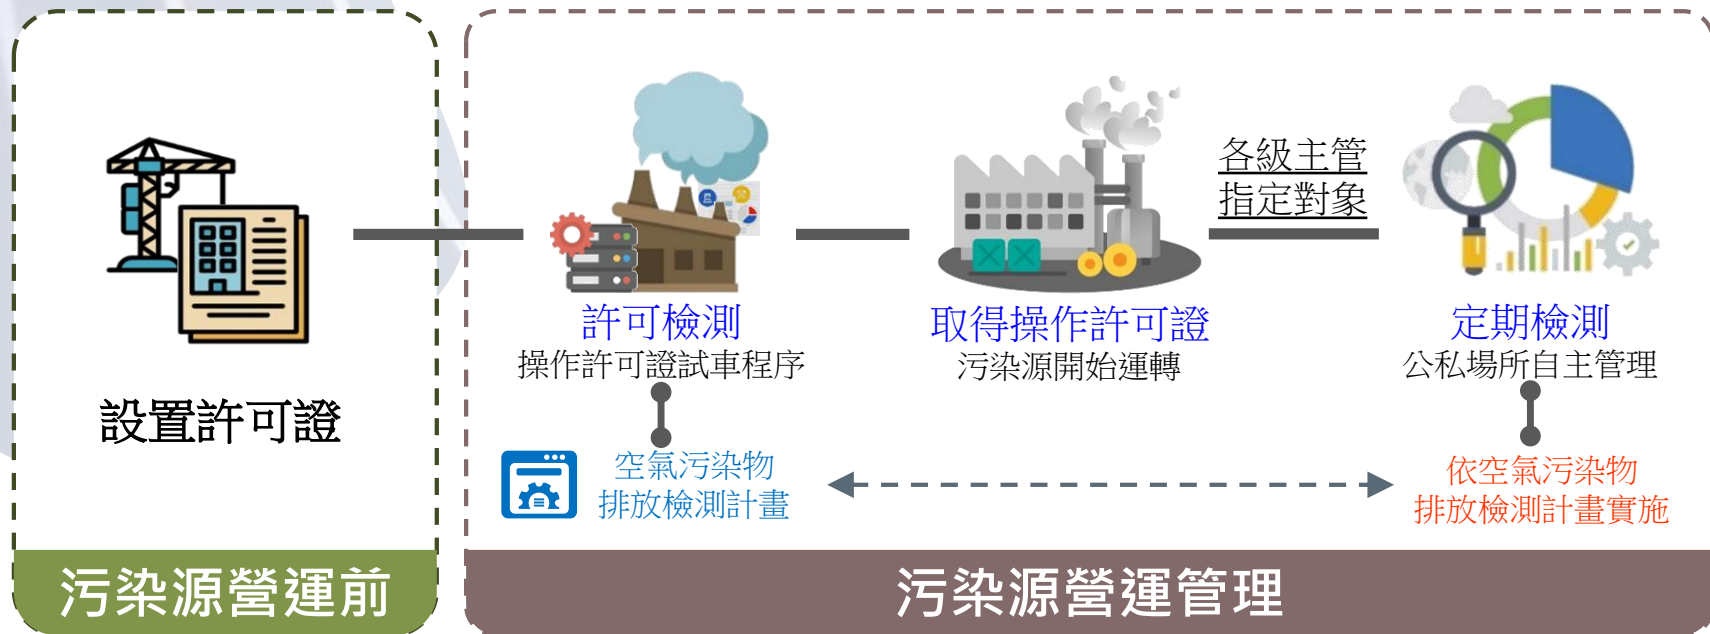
設置許可證

污染源營運前

許可檢測
操作許可證試車程序

空氣污染物
排放檢測計畫

取得操作許可證
污染源開始運轉

各級主管
指定對象

定期檢測
公私場所自主管理

依空氣污染物
排放檢測計畫實施

污染源營運管理